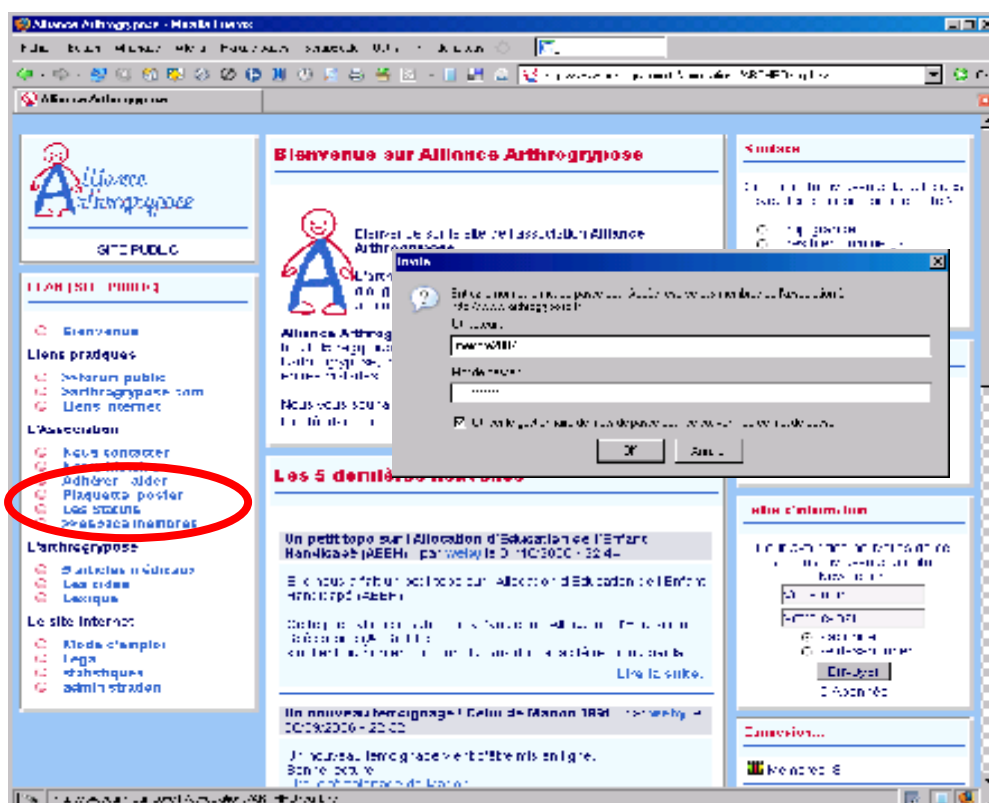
Alliance Arthrogrypose - Mozilla Firefox

Alliance Arthrogrypose

Alliance Arthrogrypose

SITE PUBLIC

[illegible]

Bienvenue

Liens pratiques

Forum public
Arthrogrypose.com
Liens internet

L'Association

Nous contacter
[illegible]
Adhérer - aider
Plaquette poster
Les statuts
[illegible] membres

L'arthrogrypose

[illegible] médicaux
Les aides
Lexique

Le site internet

Mode d'emploi
Logo
Statistiques
admin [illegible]

Bienvenue sur Alliance Arthrogrypose

Bienvenue sur le site de l'association Alliance Arthrogrypose

Alliance Arthrog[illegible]

Nous vous souha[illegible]

Les 5 dernières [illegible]

Un petit topo sur l'Allocation d'Education de l'Enfant Handicapé (AEEH) par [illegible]

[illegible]

Lire la suite.

Un nouveau témoignage ! Celui de Manon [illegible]

Un nouveau témoignage vient d'être mis en ligne.

Sondage

Site d'information

Envoyer

Connexion...

Invite

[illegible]

Utilisateur:

Mot de passe:

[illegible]

OK

Annuler